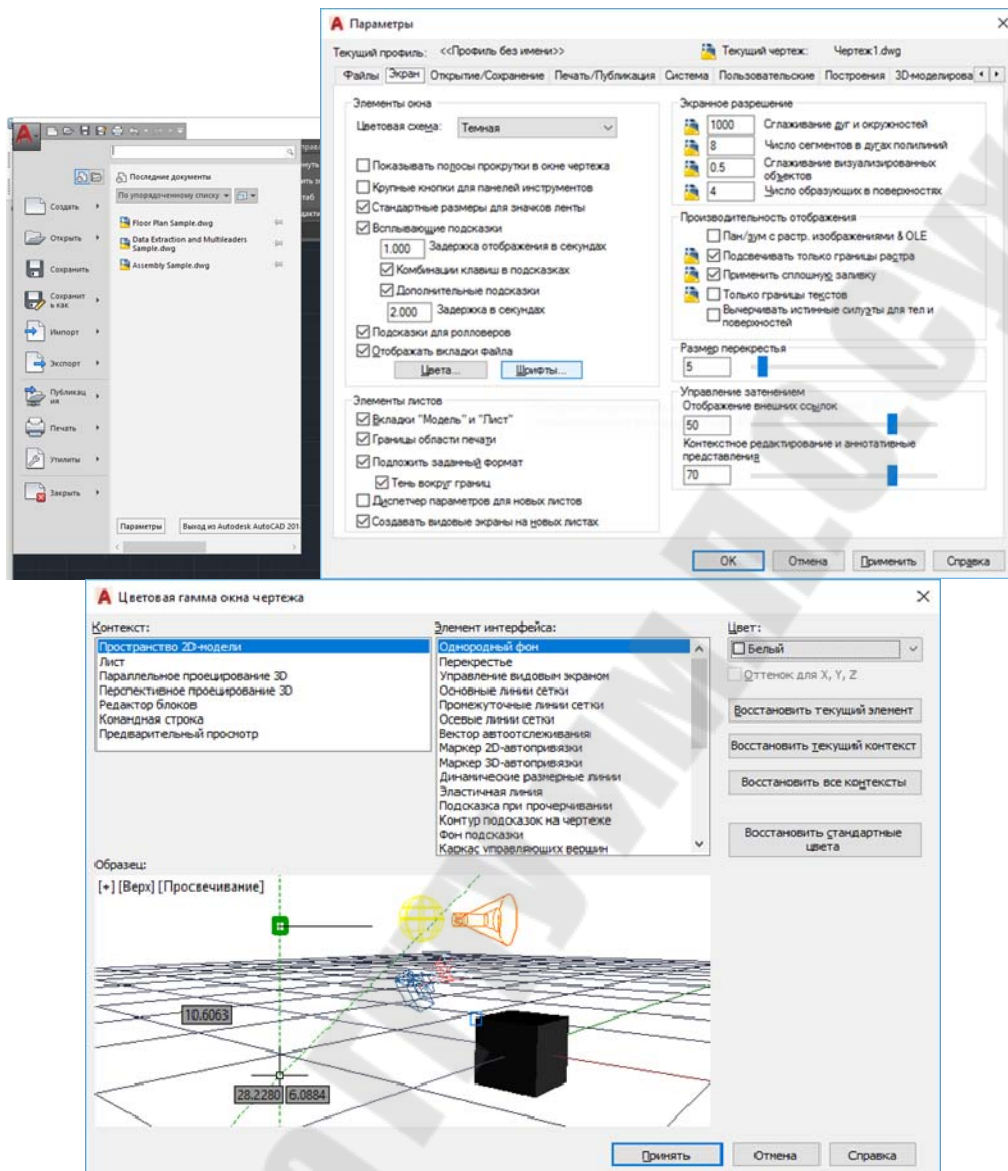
Последние документы
По упорядоченному списку
Создать
Открыть
Сохранить
Сохранить как
Импорт
Экспорт
Публикация
Печать
Утилиты
Закрыть
Floor Plan Sample.dwg
Data Extraction and Multileaders Sample.dwg
Assembly Sample.dwg
Параметры
Выход из Autodesk AutoCAD 201

Параметры
Текущий профиль: <<Профиль без имени>>
Текущий чертеж: Чертеж1.dwg
Файлы | Экран | Открытие/Сохранение | Печать/Публикация | Система | Пользовательские | Построения | 3D-моделирова

Элементы окна
Цветовая схема: Темная
Показывать полосы прокрутки в окне чертежа
Крупные кнопки для панелей инструментов
Стандартные размеры для значков ленты
Всплывающие подсказки
1.000 Задержка отображения в секундах
Комбинации клавиш в подсказках
Дополнительные подсказки
2.000 Задержка в секундах
Подсказки для ролловеров
Отображать вкладки файла
Цвета...
Шрифты...

Элементы листов
Вкладки "Модель" и "Лист"
Границы области печати
Подложить заданный формат
Тень вокруг границ
Диспетчер параметров для новых листов
Создавать видовые экраны на новых листах

Экранное разрешение
1000 Сглаживание дуг и окружностей
8 Число сегментов в дугах полилиний
0.5 Сглаживание визуализированных объектов
4 Число образующих в поверхностях

Производительность отображения
Пан/зум с растр. изображениями & OLE
Подсвечивать только границы растра
Применить сплошную заливку
Только границы текстов
Вычерчивать истинные силуэты для тел и поверхностей

Размер перекрестья
5

Управление затенением
Отображение внешних ссылок
50
Контекстное редактирование и аннотативные представления
70

OK
Отмена
Применить
Справка

Цветовая гамма окна чертежа
Контекст:
Пространство 2D-модели
Лист
Параллельное проецирование 3D
Перспективное проецирование 3D
Редактор блоков
Командная строка
Предварительный просмотр

Элемент интерфейса:
Однородный фон
Перекрестье
Управление видовым экраном
Основные линии сетки
Промежуточные линии сетки
Осевые линии сетки
Вектор автоотслеживания
Маркер 2D-автопривязки
Маркер 3D-автопривязки
Динамические размерные линии
Эластичная линия
Подсказка при прочерчивании
Контур подсказок на чертеже
Фон подсказки
Каркас управляющих вершин

Цвет:
Белый
Оттенок для X, Y, Z
Восстановить текущий элемент
Восстановить текущий контекст
Восстановить все контексты
Восстановить стандартные цвета

Образец:
[+] [Верх] [Просвечивание]
10.6063
28.2280
6.0884

Принять
Отмена
Справка